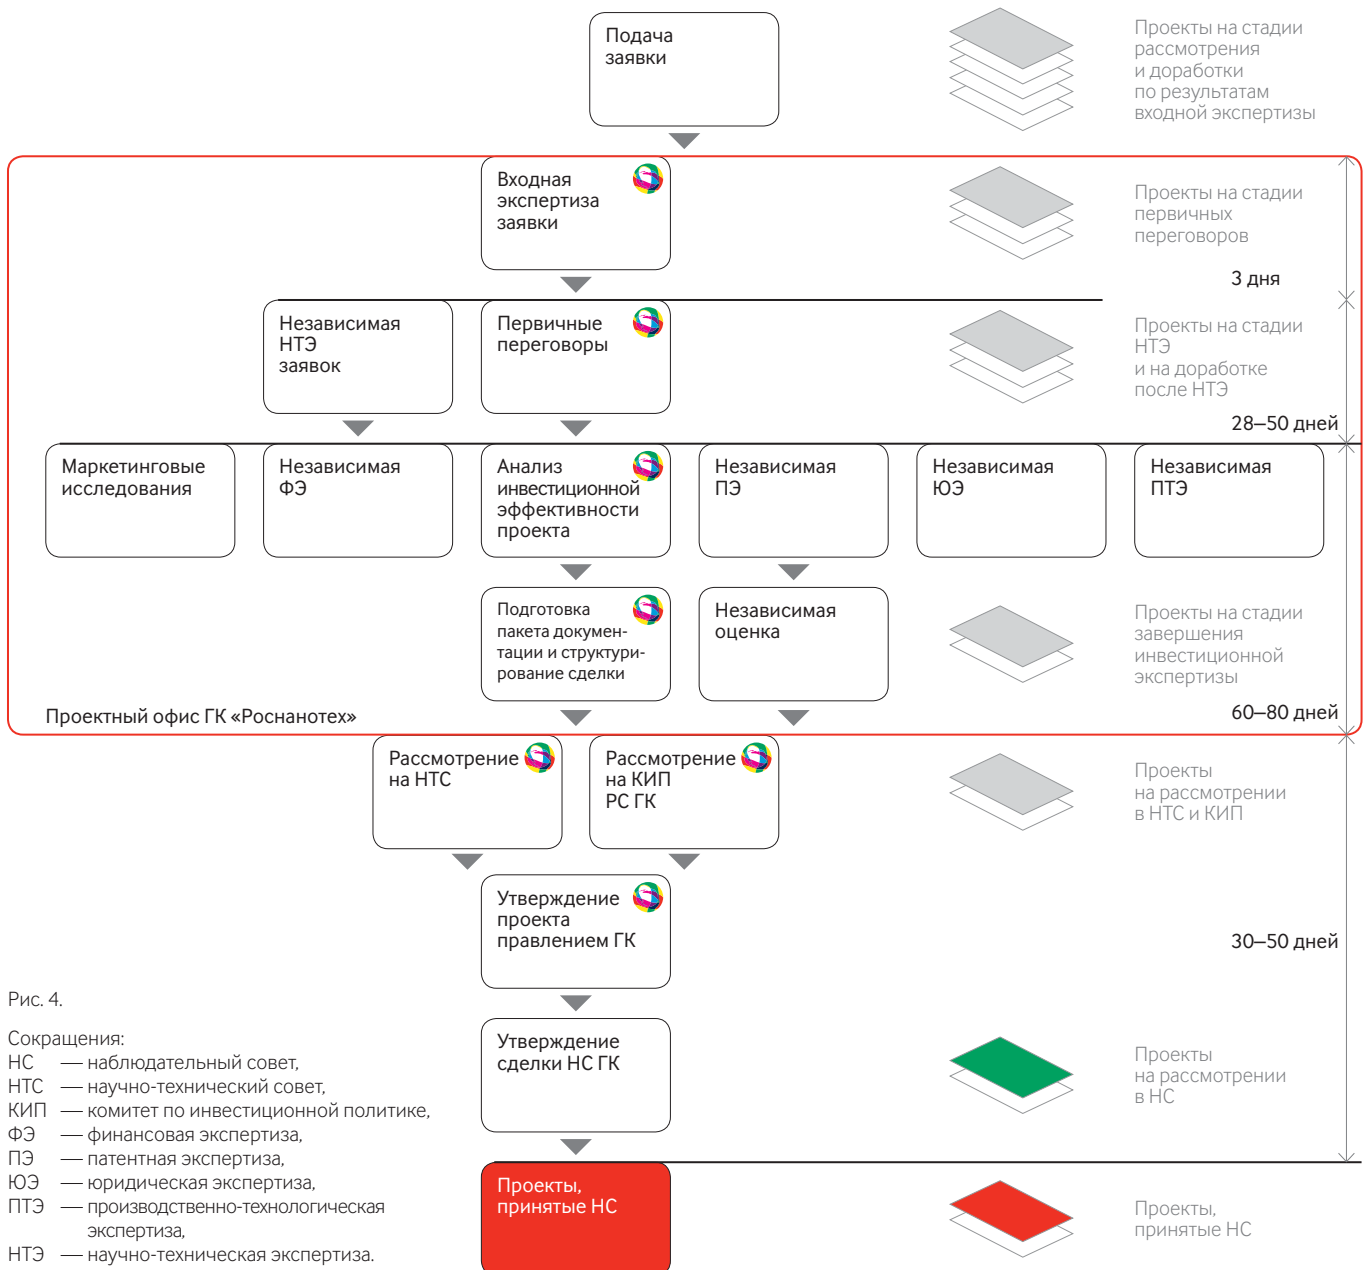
Подача заявки

Проекты на стадии рассмотрения и доработки по результатам входной экспертизы

Входная экспертиза заявки

Проекты на стадии первичных переговоров

3 дня

Независимая НТЭ заявок

Первичные переговоры

Проекты на стадии НТЭ и на доработке после НТЭ

28–50 дней

Маркетинговые исследования

Независимая ФЭ

Анализ инвестиционной эффективности проекта

Независимая ПЭ

Независимая ЮЭ

Независимая ПТЭ

Подготовка пакета документации и структурирование сделки

Независимая оценка

Проекты на стадии завершения инвестиционной экспертизы

Проектный офис ГК «Роснанотех»

60–80 дней

Рассмотрение на НТС

Рассмотрение на КИП РС ГК

Проекты на рассмотрении в НТС и КИП

Утверждение проекта правлением ГК

30–50 дней

Рис. 4.

Сокращения:
НС — наблюдательный совет,
НТС — научно-технический совет,
КИП — комитет по инвестиционной политике,
ФЭ — финансовая экспертиза,
ПЭ — патентная экспертиза,
ЮЭ — юридическая экспертиза,
ПТЭ — производственно-технологическая экспертиза,
НТЭ — научно-техническая экспертиза.

Утверждение сделки НС ГК

Проекты на рассмотрении в НС

Проекты, принятые НС

Проекты, принятые НС